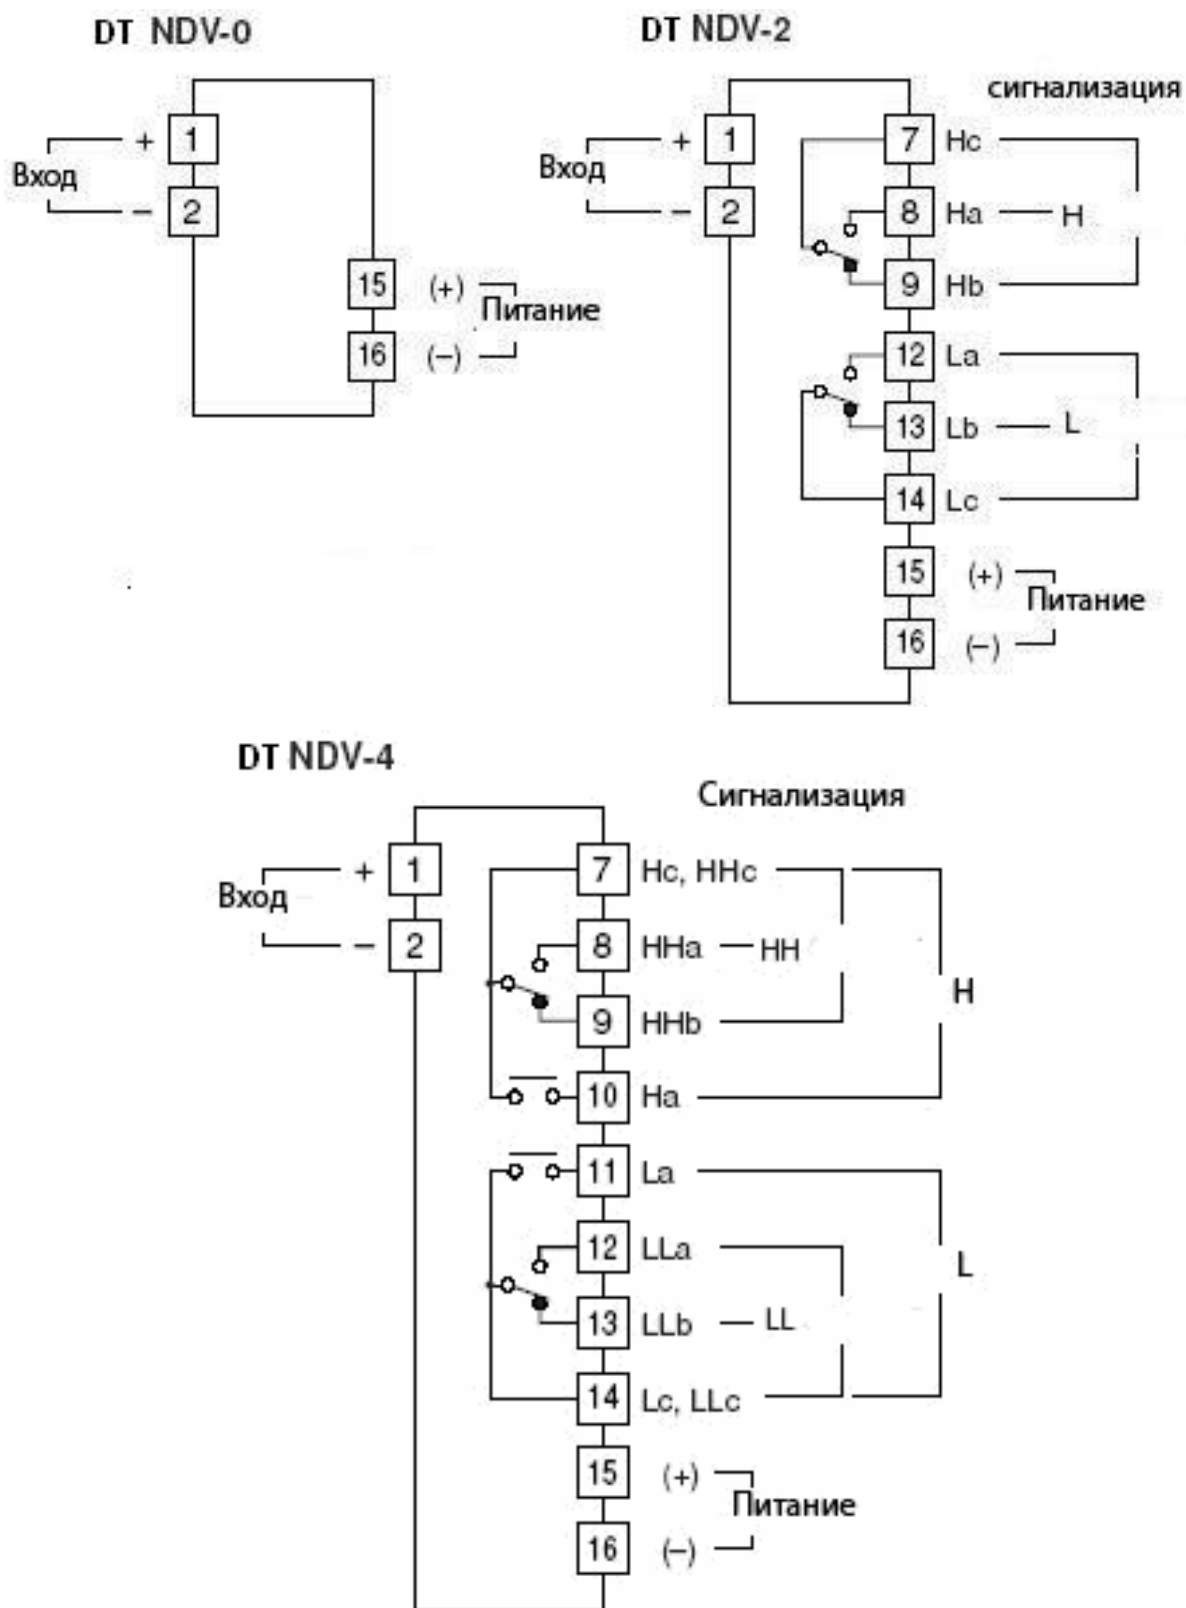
DT NDV-0

Вход + 1
– 2
15 (+) Питание
16 (–)

DT NDV-2

сигнализация

Вход + 1
– 2
7 Hc
8 Ha H
9 Hb
12 La
13 Lb L
14 Lc
15 (+) Питание
16 (–)

DT NDV-4

Сигнализация

Вход + 1
– 2
7 Hc, HHc
8 HHa HH
9 HHb
H
10 Ha
11 La
12 LLa
L
13 LLb LL
14 Lc, LLc
15 (+) Питание
16 (–)